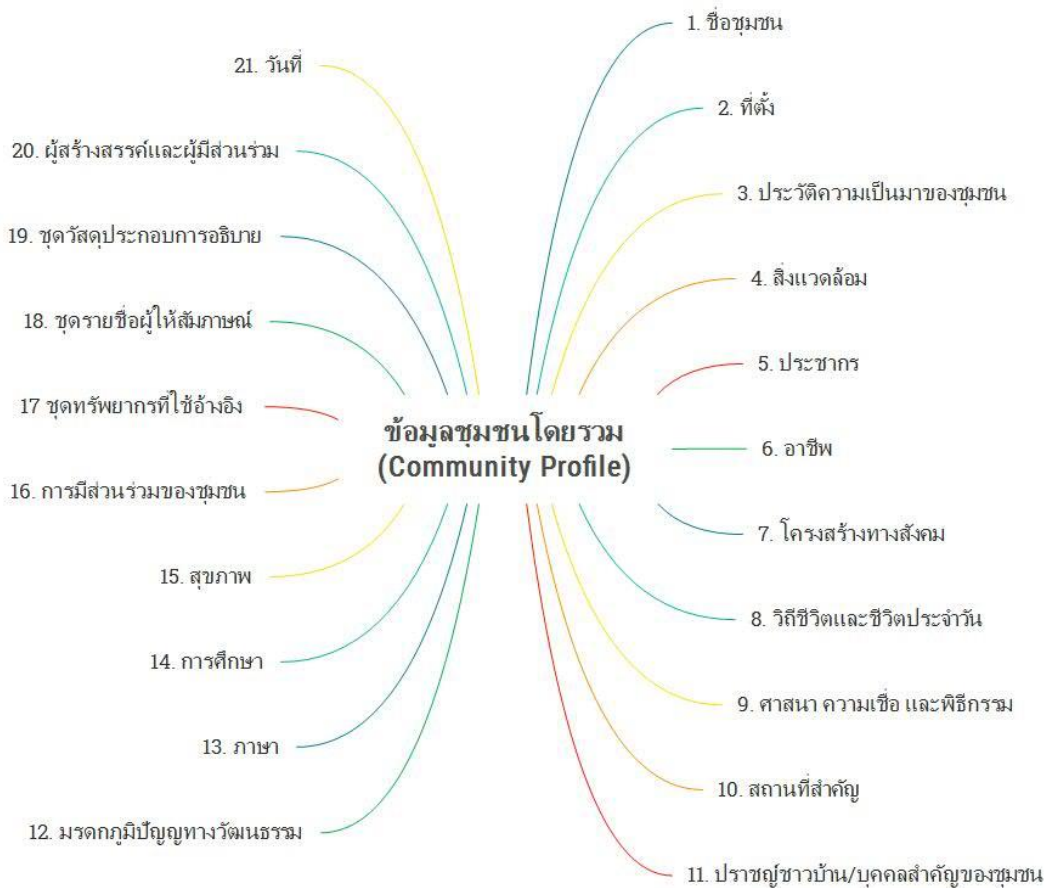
ข้อมูลชุมชนโดยรวม
(Community Profile)

1. ชื่อชุมชน
2. ที่ตั้ง
3. ประวัติความเป็นมาของชุมชน
4. สิ่งแวดล้อม
5. ประชากร
6. อาชีพ
7. โครงสร้างทางสังคม
8. วิถีชีวิตและชีวิตประจำวัน
9. ศาสนา ความเชื่อ และพิธีกรรม
10. สถานที่สำคัญ
11. ปราชญ์ชาวบ้าน/บุคคลสำคัญของชุมชน
12. มรดกภูมิปัญญาทางวัฒนธรรม
13. ภาษา
14. การศึกษา
15. สุขภาพ
16. การมีส่วนร่วมของชุมชน
17 ชุดทรัพยากรที่ใช้อ้างอิง
18. ชุดรายชื่อผู้ให้สัมภาษณ์
19. ชุดวัสดุประกอบการอธิบาย
20. ผู้สร้างสรรค์และผู้มีส่วนร่วม
21. วันที่